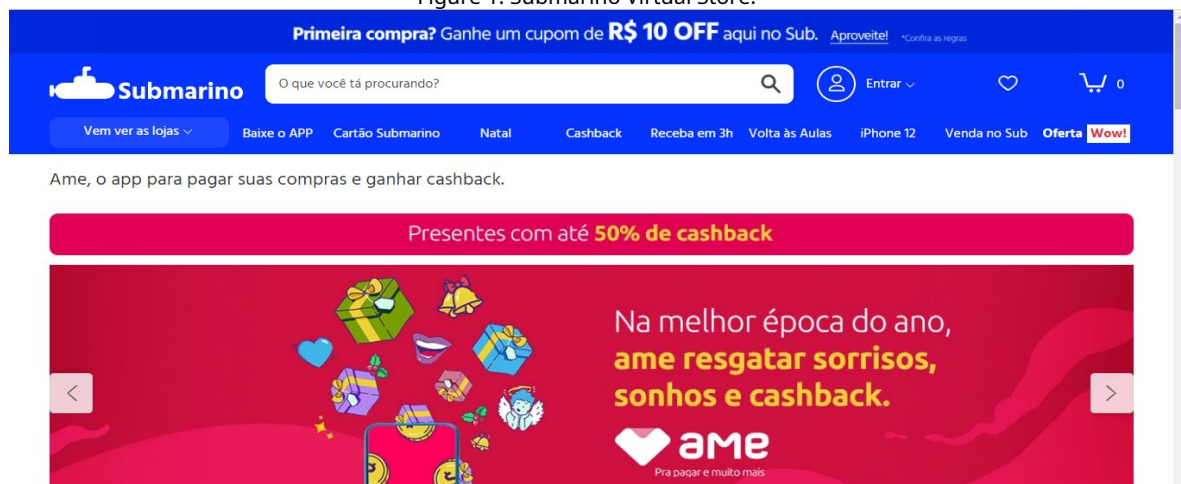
Figure 1. Submarino Virtual Store.

Primeira compra? Ganhe um cupom de R$ 10 OFF aqui no Sub. Aproveite! *Confira as regras

Submarino

O que você tá procurando?

Entrar

0

Vem ver as lojas

Baixe o APP Cartão Submarino Natal Cashback Receba em 3h Volta às Aulas iPhone 12 Venda no Sub Oferta Wow!

Ame, o app para pagar suas compras e ganhar cashback.

Presentes com até 50% de cashback

Na melhor época do ano, ame resgatar sorrisos, sonhos e cashback.

ame
Pra pagar e muito mais